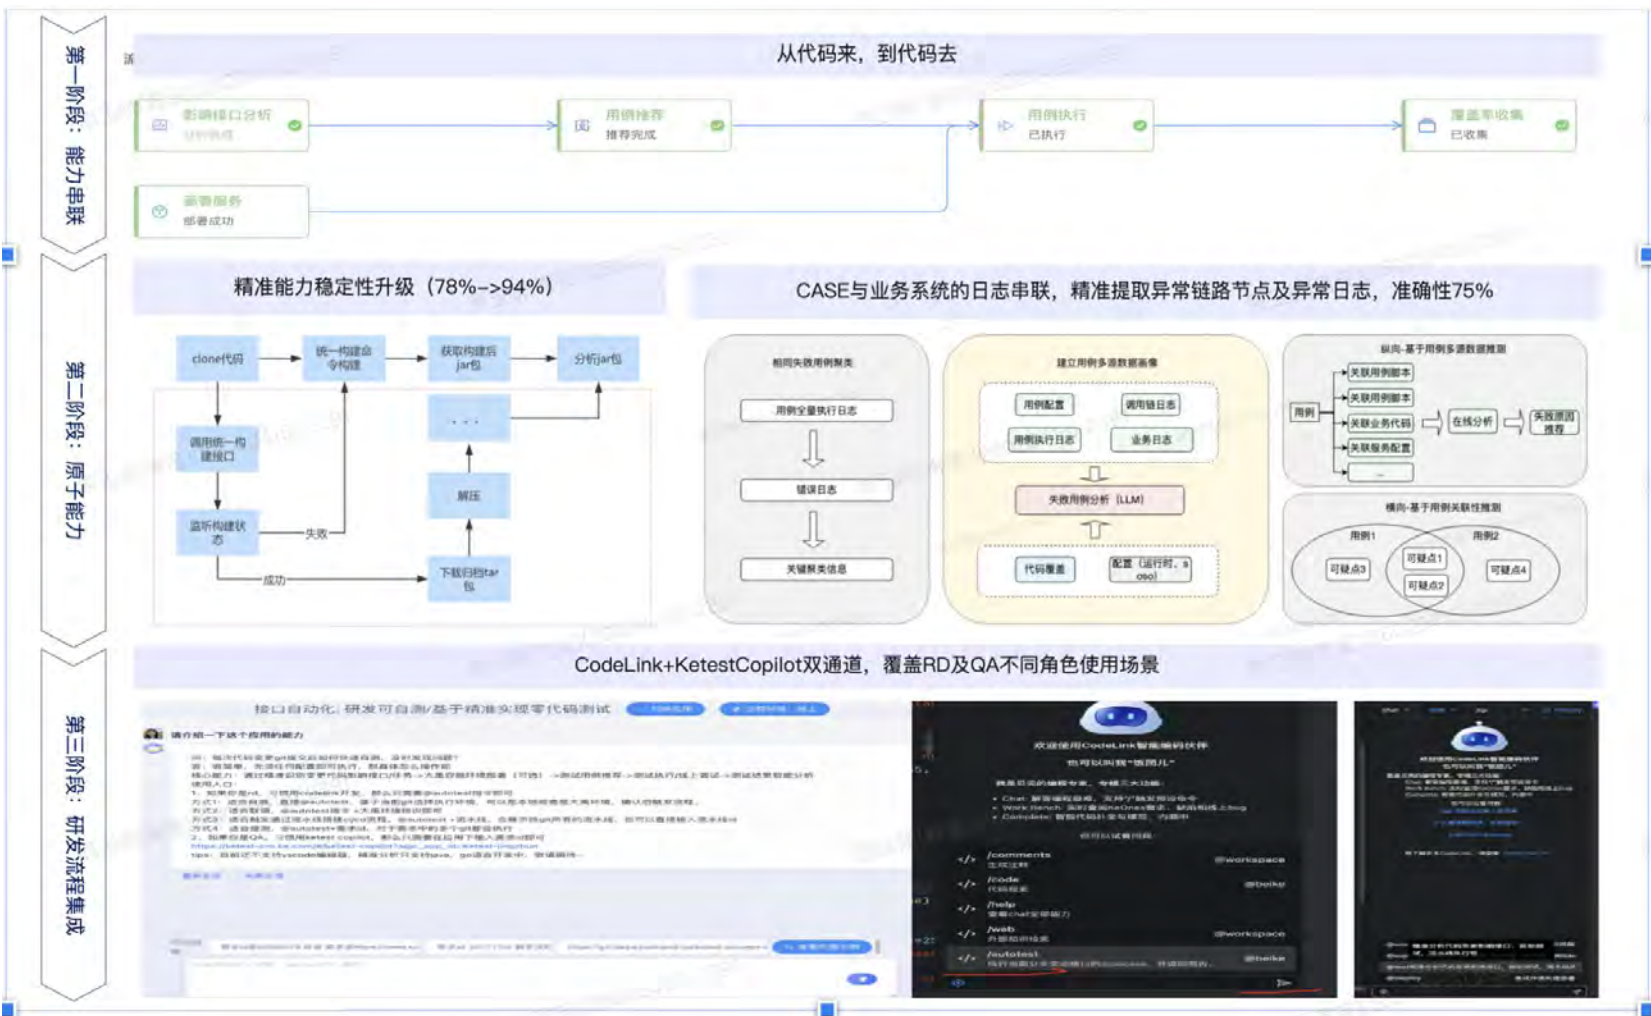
第一阶段：能力串联

从代码来，到代码去

影响接口分析
分析完成

用例推荐
推荐完成

用例执行
已执行

覆盖率收集
已收集

部署服务
部署成功

第二阶段：原子能力

精准能力稳定性升级（78%->94%）

clone代码

统一构建命令构建

获取构建后jar包

分析jar包

调用统一构建接口

. . .

解压

监听构建状态

失败

成功

下载归档tar包

CASE与业务系统的日志串联，精准提取异常链路节点及异常日志，准确性75%

相同失败用例聚类

用例全量执行日志

错误日志

关键聚类信息

建立用例多源数据画像

用例配置

调用链日志

用例执行日志

业务日志

失败用例分析（LLM）

代码覆盖

配置（运行时，sql）

纵向-基于用例多源数据推测

用例

关联用例脚本

关联用例脚本

关联业务代码

关联服务配置

...

在线分析

失败原因推荐

横向-基于用例关联性推测

用例1

用例2

可疑点1

可疑点2

可疑点3

可疑点4

第三阶段：研发流程集成

CodeLink+KetestCopilot双通道，覆盖RD及QA不同角色使用场景

接口自动化：研发可自测/基于精准实现零代码测试

请介绍一下这个应用的能力

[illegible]

欢迎使用CodeLink智能编码伙伴
也可以叫我"贝壳儿"

/comments
/code
/help
/web
/autotest

@workspace
@beike
@workspace
@beike